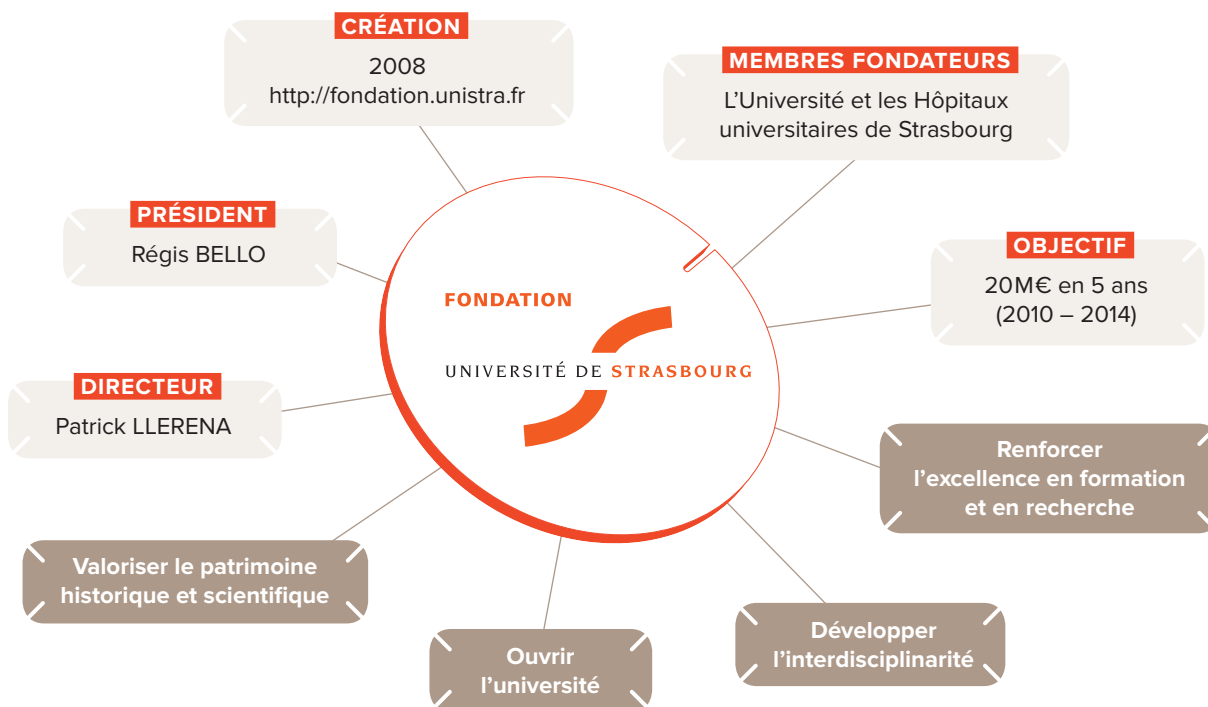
CRÉATION
2008
http://fondation.unistra.fr

MEMBRES FONDATEURS
L'Université et les Hôpitaux universitaires de Strasbourg

PRÉSIDENT
Régis BELLO

OBJECTIF
20M€ en 5 ans
(2010 – 2014)

FONDATION
UNIVERSITÉ DE STRASBOURG

DIRECTEUR
Patrick LLERENA

Renforcer l'excellence en formation et en recherche

Valoriser le patrimoine historique et scientifique

Ouvrir l'université

Développer l'interdisciplinarité